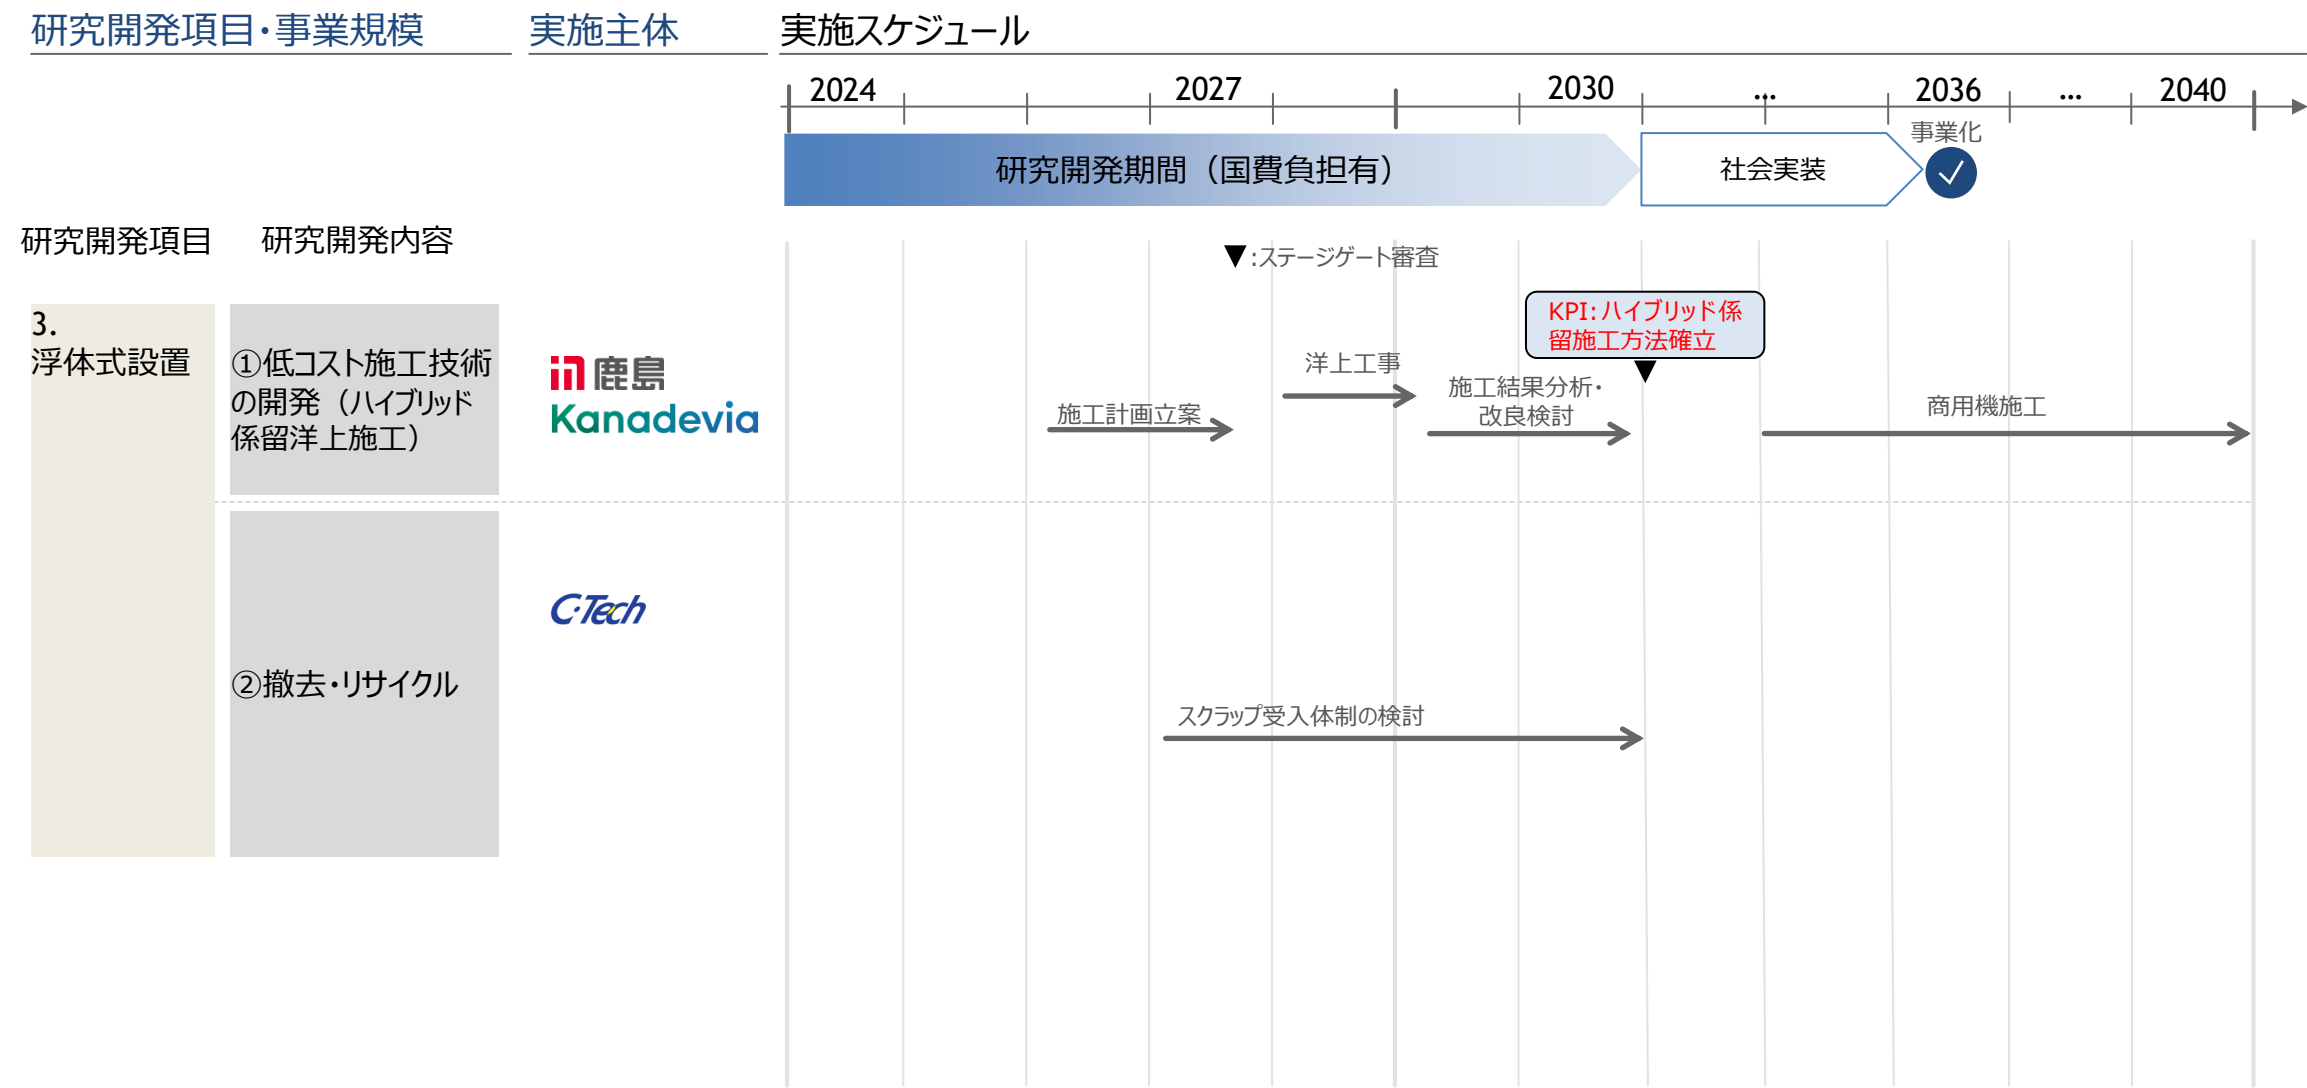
研究開発項目・事業規模

実施主体

実施スケジュール

2024 2027 2030 … 2036 … 2040

研究開発期間（国費負担有）

社会実装

事業化

研究開発項目

研究開発内容

▼:ステージゲート審査

3.
浮体式設置

①低コスト施工技術の開発（ハイブリッド係留洋上施工）

鹿島

Kanadevia

KPI:ハイブリッド係留施工方法確立

洋上工事

施工計画立案

施工結果分析・改良検討

商用機施工

②撤去・リサイクル

C-Tech

スクラップ受入体制の検討